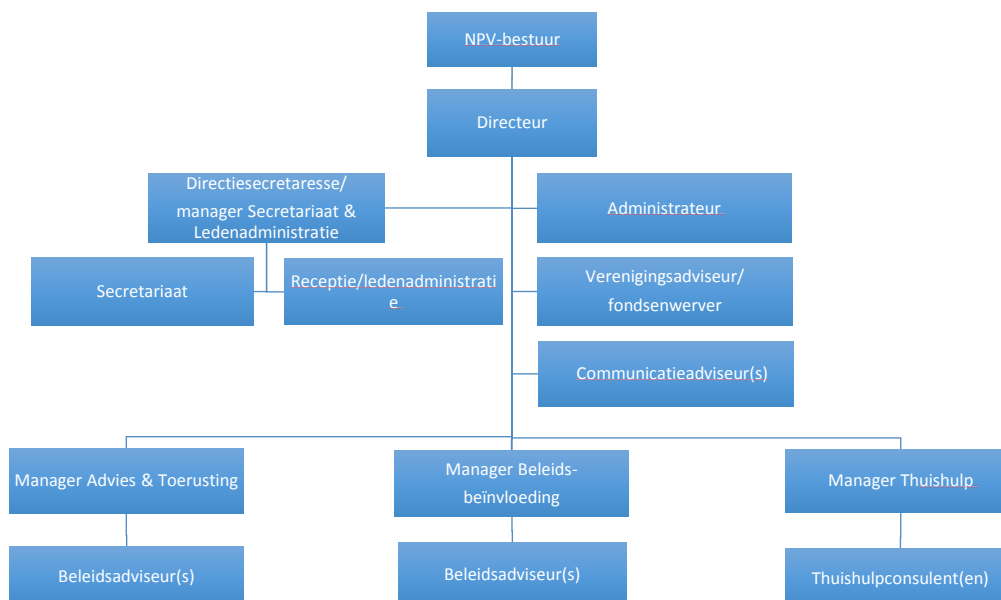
NPV-bestuur

Directeur

Directiesecretaresse/ manager Secretariaat & Ledenadministratie

Administrateur

Secretariaat

Receptie/ledenadministratie

Verenigingsadviseur/ fondsenwerver

Communicatieadviseur(s)

Manager Advies & Toerusting

Manager Beleids-beïnvloeding

Manager Thuishulp

Beleidsadviseur(s)

Beleidsadviseur(s)

Thuishulpconsulent(en)